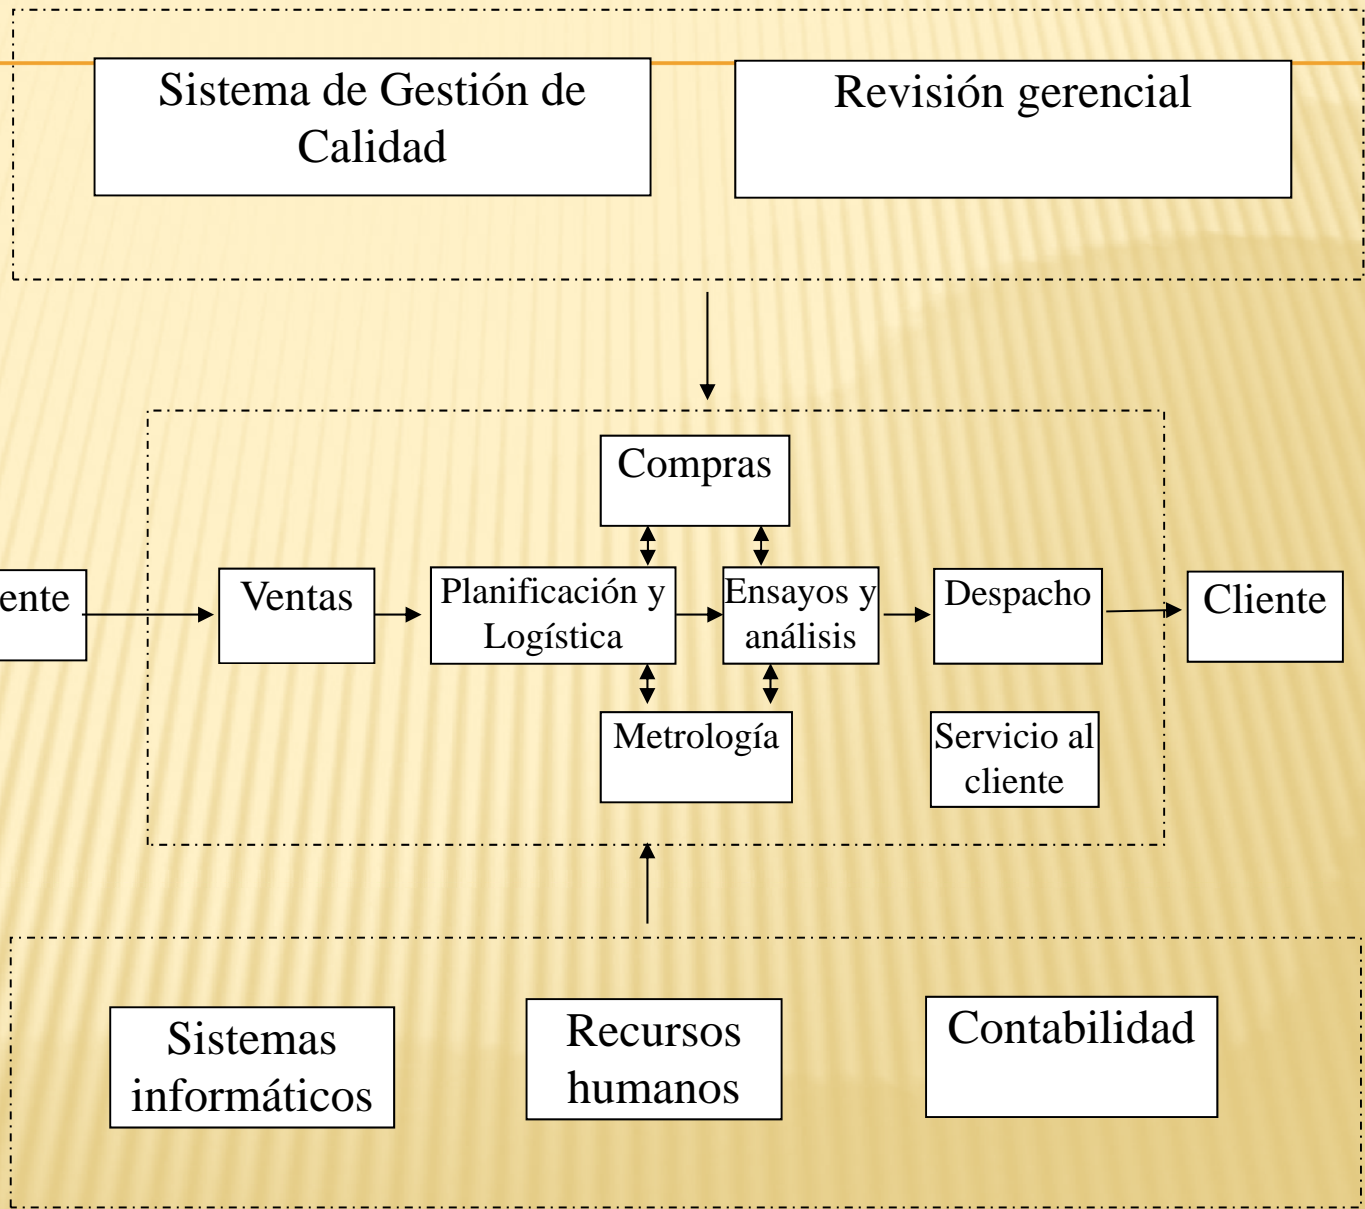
Sistema de Gestión de Calidad

Revisión gerencial

Compras

ente

Ventas

Planificación y Logística

Ensayos y análisis

Despacho

Cliente

Metrología

Servicio al cliente

Sistemas informáticos

Recursos humanos

Contabilidad